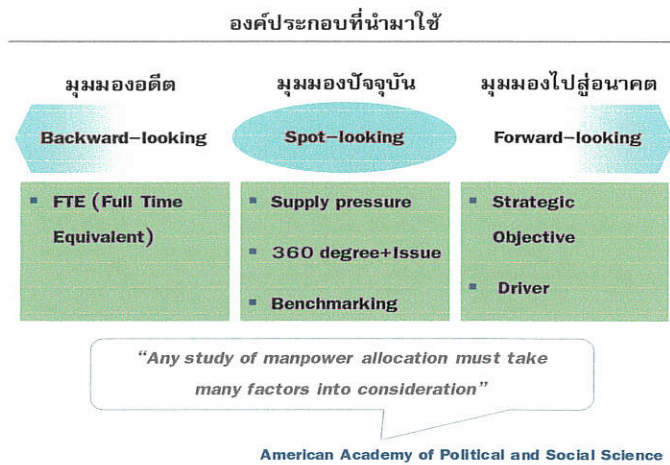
องค์ประกอบที่นำมาใช้

มุมมองอดีต

Backward–looking

มุมมองปัจจุบัน

Spot–looking

มุมมองไปสู่อนาคต

Forward–looking

▪ FTE (Full Time Equivalent)

▪ Supply pressure

▪ 360 degree+Issue

▪ Benchmarking

▪ Strategic Objective

▪ Driver

"Any study of manpower allocation must take many factors into consideration"

American Academy of Political and Social Science